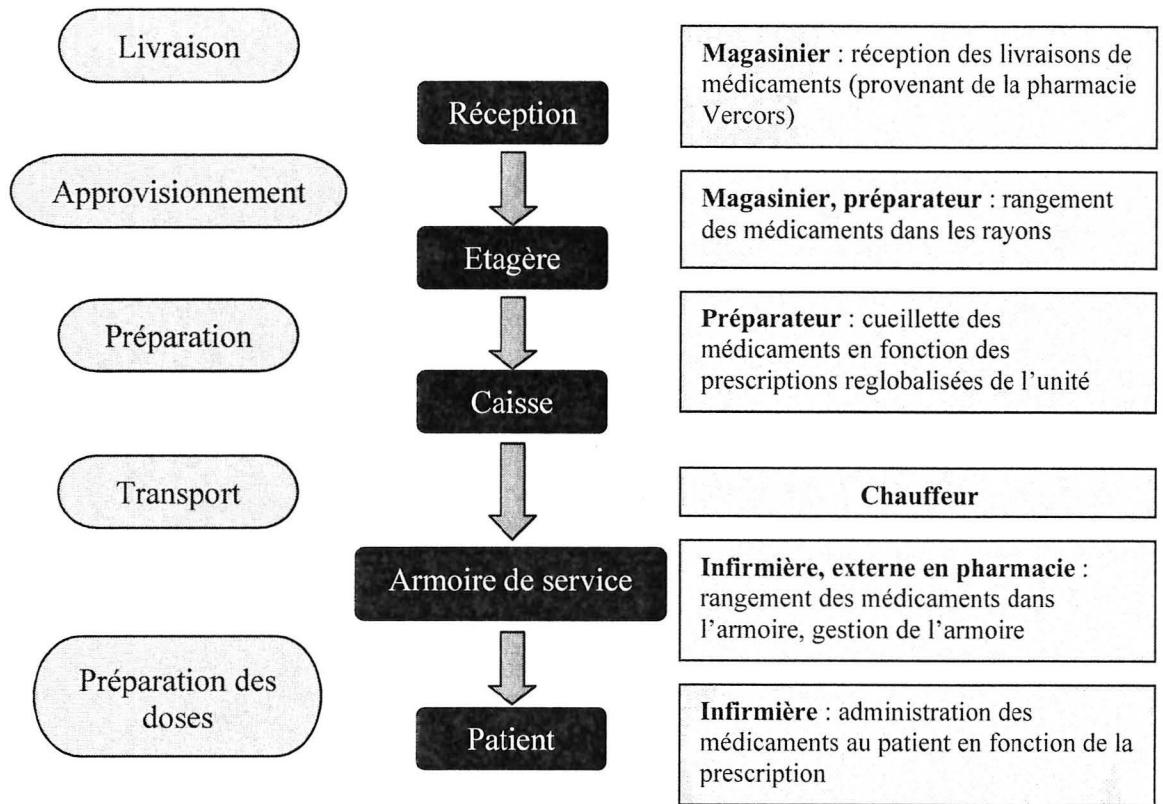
Livraison

Réception

Magasinier : réception des livraisons de médicaments (provenant de la pharmacie Vercors)

Approvisionnement

Etagère

Magasinier, préparateur : rangement des médicaments dans les rayons

Préparation

Caisse

Préparateur : cueillette des médicaments en fonction des prescriptions reglobalisées de l'unité

Transport

Chauffeur

Armoire de service

Infirmière, externe en pharmacie : rangement des médicaments dans l'armoire, gestion de l'armoire

Préparation des doses

Patient

Infirmière : administration des médicaments au patient en fonction de la prescription